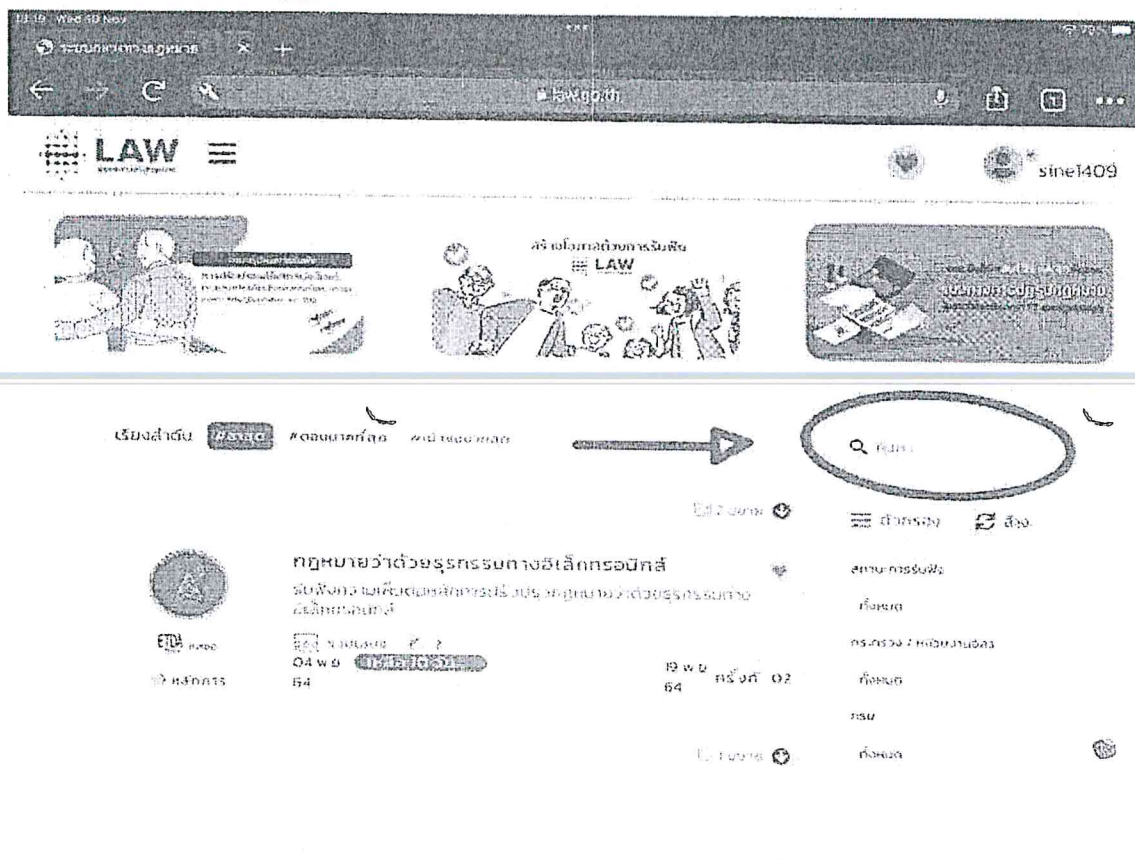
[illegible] Wed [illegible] Nov

ระบบกลางทางกฎหมาย

law.go.th

LAW

sine1409

สร้างโอกาสด้วยการรับฟัง
LAW

เรียงลำดับ #ล่าสุด #ตอบมากที่สุด #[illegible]

ค้นหา

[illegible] วัน

ตัวกรอง ล้าง

กฎหมายว่าด้วยธุรกรรมทางอิเล็กทรอนิกส์

รับฟังความคิดเห็นหลักการร่างประกาศกฎหมายว่าด้วยธุรกรรมทางอิเล็กทรอนิกส์

สถานะการรับฟัง

ทั้งหมด

กระทรวง / หน่วยงานอิสระ

ทั้งหมด

กรม

ทั้งหมด

ETDA

หลักการ

04 พ.ย. 64

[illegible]

19 พ.ย. 64

ครั้งที่ 02

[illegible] วัน